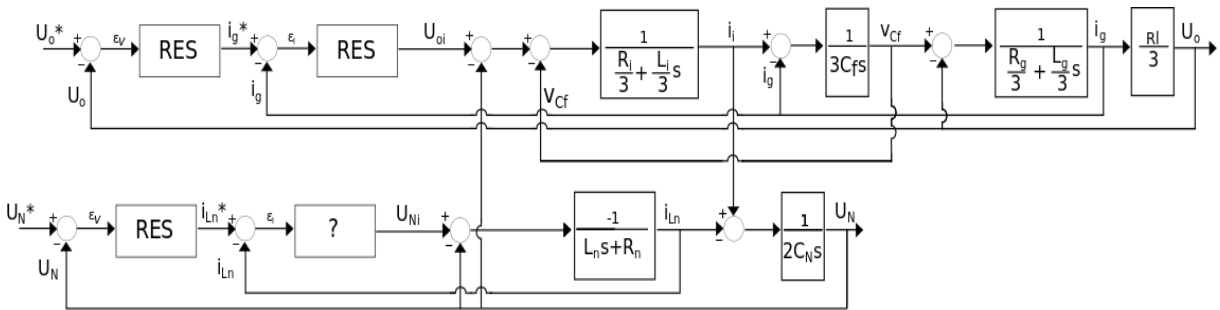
$U_o$* + $\varepsilon_V$ RES $i_g$* + $\varepsilon_i$ RES $U_{oi}$ + + $\frac{1}{\frac{R_i}{3}+\frac{L_i}{3}s}$ $i_i$ + $\frac{1}{3C_fs}$ $v_{Cf}$ + $\frac{1}{\frac{R_g}{3}+\frac{L_g}{3}s}$ $i_g$ $\frac{Rl}{3}$ $U_o$

− $U_o$ − $i_g$ − $V_{Cf}$ − $i_g$ −

$U_N$* + $\varepsilon_V$ RES $i_{Ln}$* + $\varepsilon_i$ ? $U_{Ni}$ + $\frac{-1}{L_ns+R_n}$ $i_{Ln}$ + $\frac{1}{2C_Ns}$ $U_N$

− $U_N$ − $i_{Ln}$ + −